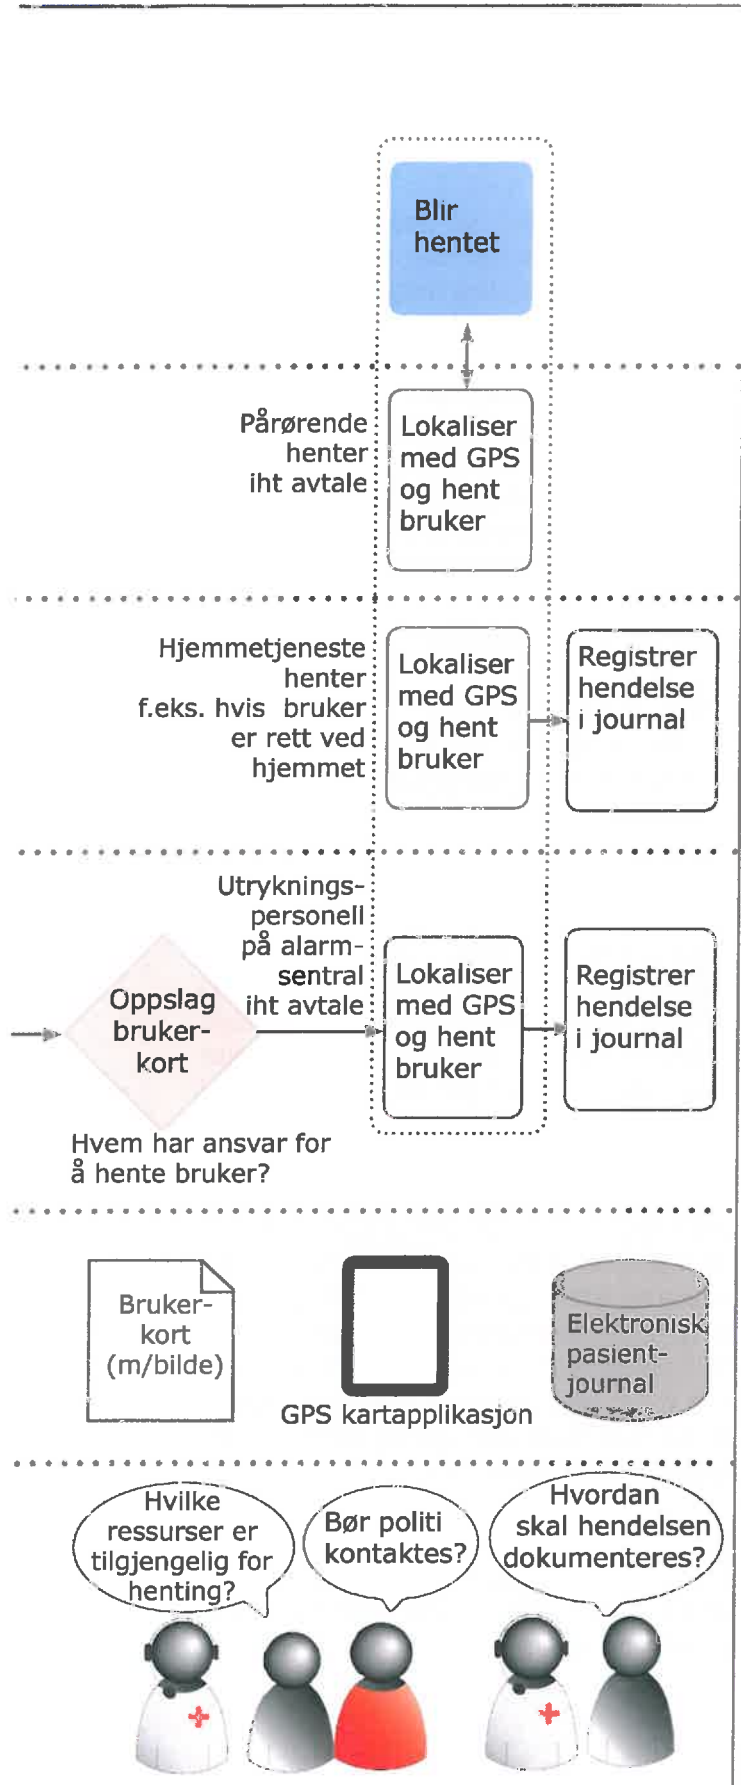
Blir hentet

Pårørende henter iht avtale

Lokaliser med GPS og hent bruker

Hjemmetjeneste henter f.eks. hvis bruker er rett ved hjemmet

Lokaliser med GPS og hent bruker

Registrer hendelse i journal

Utryknings-personell på alarm-sentral iht avtale

Oppslag bruker-kort

Lokaliser med GPS og hent bruker

Registrer hendelse i journal

Hvem har ansvar for å hente bruker?

Bruker-kort (m/bilde)

GPS kartapplikasjon

Elektronisk pasient-journal

Hvilke ressurser er tilgjengelig for henting?

Bør politi kontaktes?

Hvordan skal hendelsen dokumenteres?